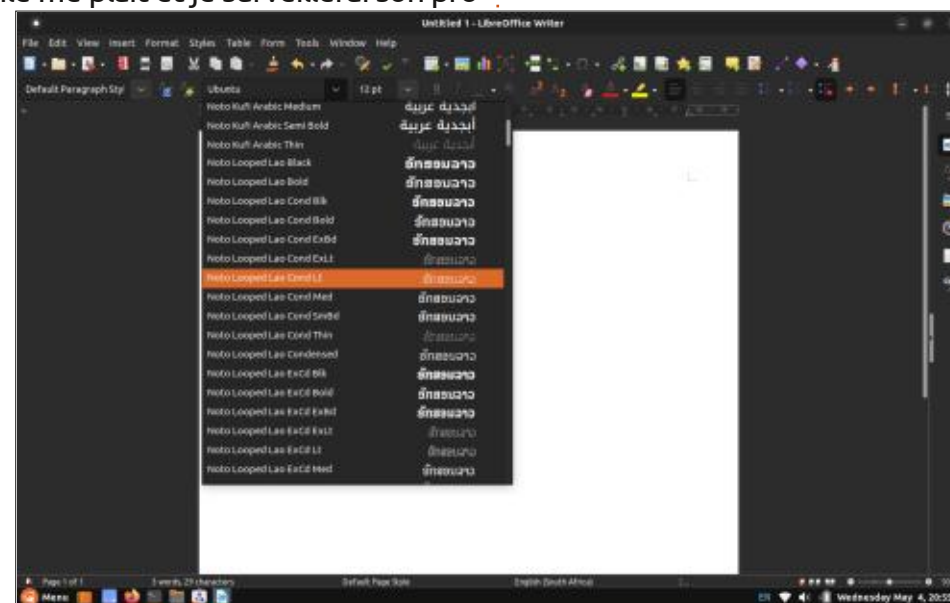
Untitled 1 - LibreOffice Writer

File Edit View Insert Format Styles Table Form Tools Window Help

Default Paragraph Styl
Ubuntu
12 pt

Noto Kufi Arabic Medium أبجدية عربية
Noto Kufi Arabic Semi Bold أبجدية عربية
Noto Kufi Arabic Thin أبجدية عربية
Noto Looped Lao Black อักษรลาว
Noto Looped Lao Bold อักษรลาว
Noto Looped Lao Cond Blk อักษรลาว
Noto Looped Lao Cond Bold อักษรลาว
Noto Looped Lao Cond ExBd อักษรลาว
Noto Looped Lao Cond ExLt อักษรลาว
Noto Looped Lao Cond Lt อักษรลาว
Noto Looped Lao Cond Med อักษรลาว
Noto Looped Lao Cond SmBd อักษรลาว
Noto Looped Lao Cond Thin อักษรลาว
Noto Looped Lao Condensed อักษรลาว
Noto Looped Lao ExCd Blk อักษรลาว
Noto Looped Lao ExCd Bold อักษรลาว
Noto Looped Lao ExCd ExBd อักษรลาว
Noto Looped Lao ExCd ExLt อักษรลาว
Noto Looped Lao ExCd Lt อักษรลาว
Noto Looped Lao ExCd Med อักษรลาว

Page 1 of 1 3 words, 23 characters Default Page Style English (South Africa)

Menu

EN Wednesday May 4, 20:5